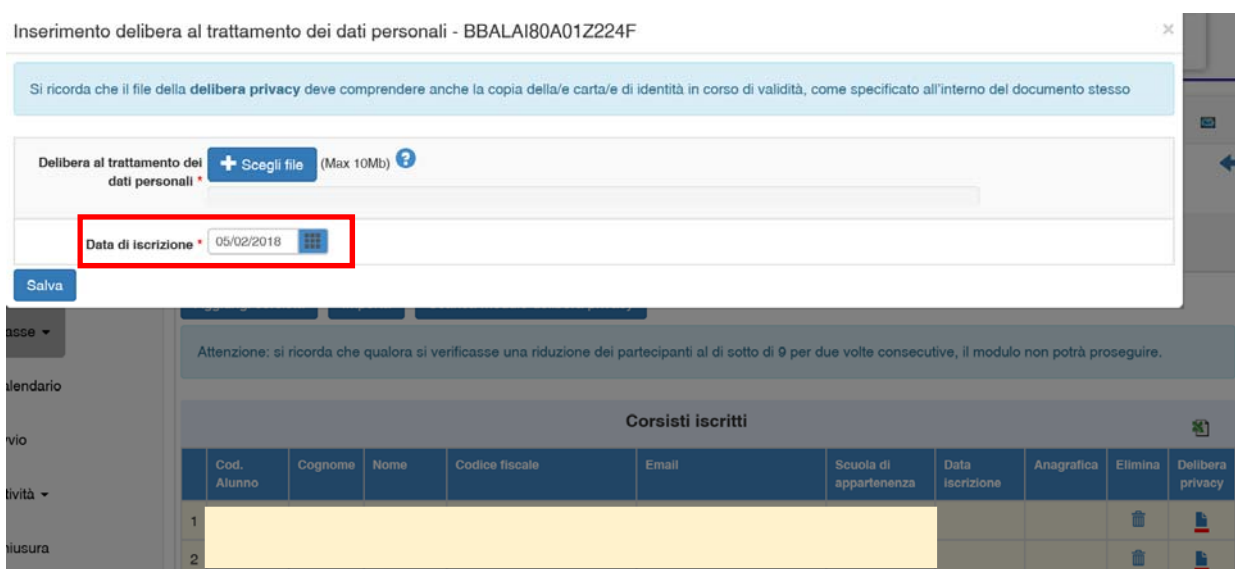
Inserimento delibera al trattamento dei dati personali - BBALAI80A01Z224F

×

Si ricorda che il file della **delibera privacy** deve comprendere anche la copia della/e carta/e di identità in corso di validità, come specificato all'interno del documento stesso

Delibera al trattamento dei dati personali * + Scegli file (Max 10Mb)

Data di iscrizione * 05/02/2018

Salva

asse

alendario

vio

tività

hiusura

Attenzione: si ricorda che qualora si verificasse una riduzione dei partecipanti al di sotto di 9 per due volte consecutive, il modulo non potrà proseguire.

Corsisti iscritti

| | Cod. Alunno | Cognome | Nome | Codice fiscale | Email | Scuola di appartenenza | Data iscrizione | Anagrafica | Elimina | Delibera privacy |
|---|---|---|---|---|---|---|---|---|---|---|
| 1 | | | | | | | | | | |
| 2 | | | | | | | | | | |